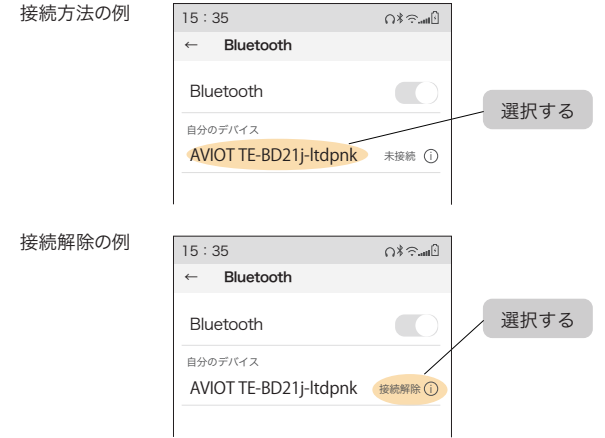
接続方法の例

15：35

← Bluetooth

Bluetooth

自分のデバイス

AVIOT TE-BD21j-ltdpnk 未接続 ⓘ

選択する

接続解除の例

15：35

← Bluetooth

Bluetooth

自分のデバイス

AVIOT TE-BD21j-ltdpnk 接続解除 ⓘ

選択する